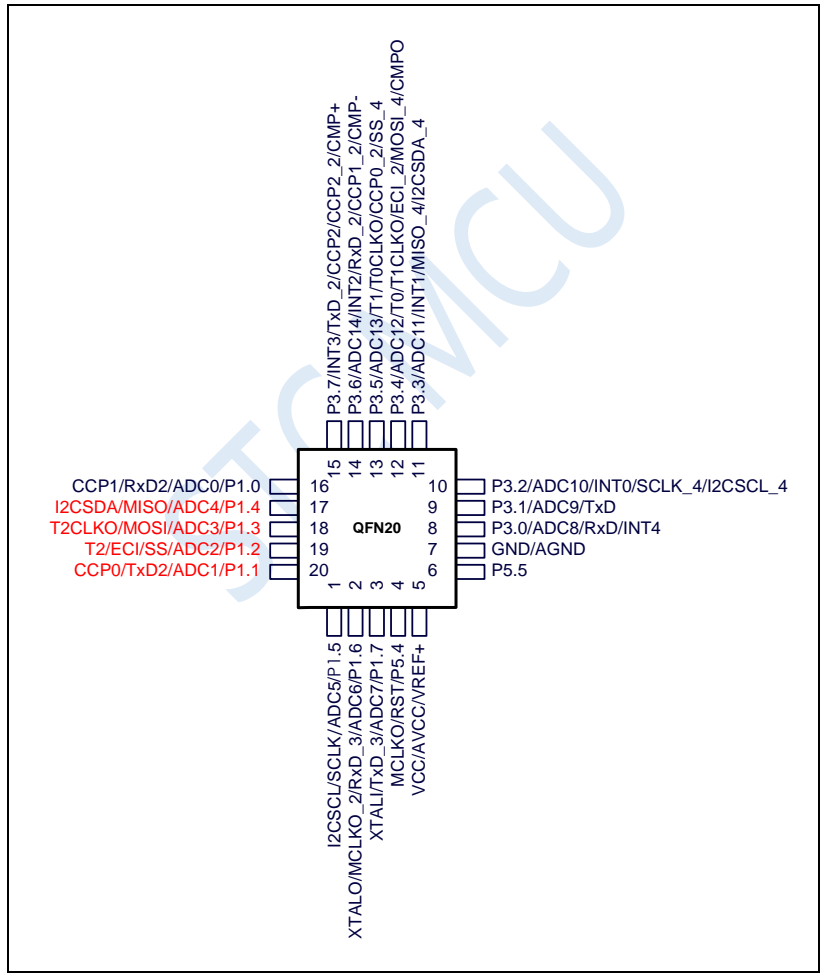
P3.7/INT3/TxD_2/CCP2/CCP2_2/CMP+
P3.6/ADC14/INT2/RxD_2/CCP1/CCP1_2/CMP-
P3.5/ADC13/T1/T0CLKO/CCP0/CCP0_2/SS_4
P3.4/ADC12/T0/T1CLKO/ECI_2/MOSI_4/CMPO
P3.3/ADC11/INT1/MISO_4/I2CSDA_4

15 14 13 12 11

CCP1/RxD2/ADC0/P1.0 16
I2CSDA/MISO/ADC4/P1.4 17
T2CLKO/MOSI/ADC3/P1.3 18
T2/ECI/SS/ADC2/P1.2 19
CCP0/TxD2/ADC1/P1.1 20

QFN20

10 P3.2/ADC10/INT0/SCLK_4/I2CSCL_4
9 P3.1/ADC9/TxD
8 P3.0/ADC8/RxD/INT4
7 GND/AGND
6 P5.5

1 2 3 4 5

I2CSCL/SCLK/ADC5/P1.5
XTALO/MCLKO_2/RxD_3/ADC6/P1.6
XTALI/TxD_3/ADC7/P1.7
MCLKO/RST/P5.4
VCC/AVCC/VREF+

STCMCU